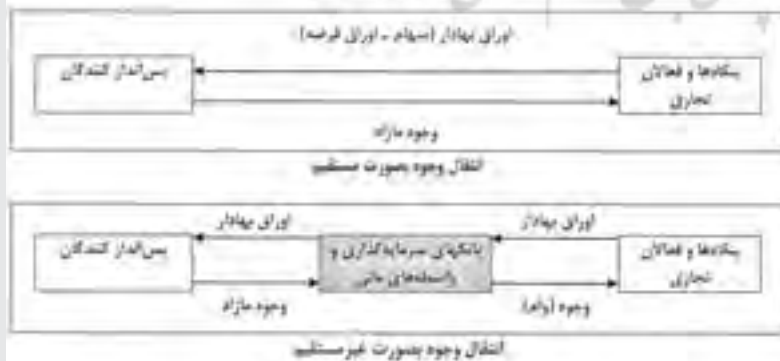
اوراق بهادار (سهام ـ اوراق قرضه)

بنگاه‌ها و فعالان تجاری

پس‌انداز کنندگان

وجوه مازاد

انتقال وجوه بصورت مستقیم

اوراق بهادار

اوراق بهادار

بنگاه‌ها و فعالان تجاری

بانکهای سرمایه‌گذاری و واسطه‌های مالی

پس‌انداز کنندگان

وجوه (وام)

وجوه مازاد

انتقال وجوه بصورت غیرمستقیم